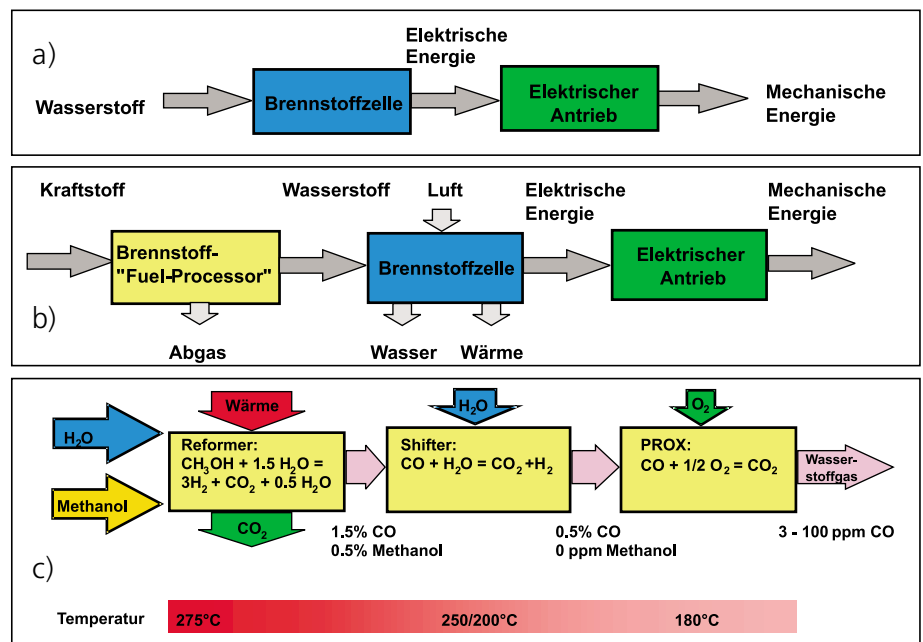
a)

Wasserstoff

Brennstoffzelle

Elektrische Energie

Elektrischer Antrieb

Mechanische Energie

Kraftstoff

Brennstoff-"Fuel-Processor"

Abgas

Wasserstoff

Luft

Brennstoffzelle

Wasser

Wärme

Elektrische Energie

Elektrischer Antrieb

Mechanische Energie

b)

$H_2O$

Methanol

Wärme

Reformer:
$CH_3OH$ + 1.5 $H_2O$ =
$3H_2$ + $CO_2$ + 0.5 $H_2O$

$CO_2$

1.5% CO
0.5% Methanol

$H_2O$

Shifter:
CO + $H_2O$ = $CO_2$ +$H_2$

0.5% CO
0 ppm Methanol

$O_2$

PROX:
CO + 1/2 $O_2$ = $CO_2$

Wasserstoffgas

3 - 100 ppm CO

c)

Temperatur

275°C

250/200°C

180°C